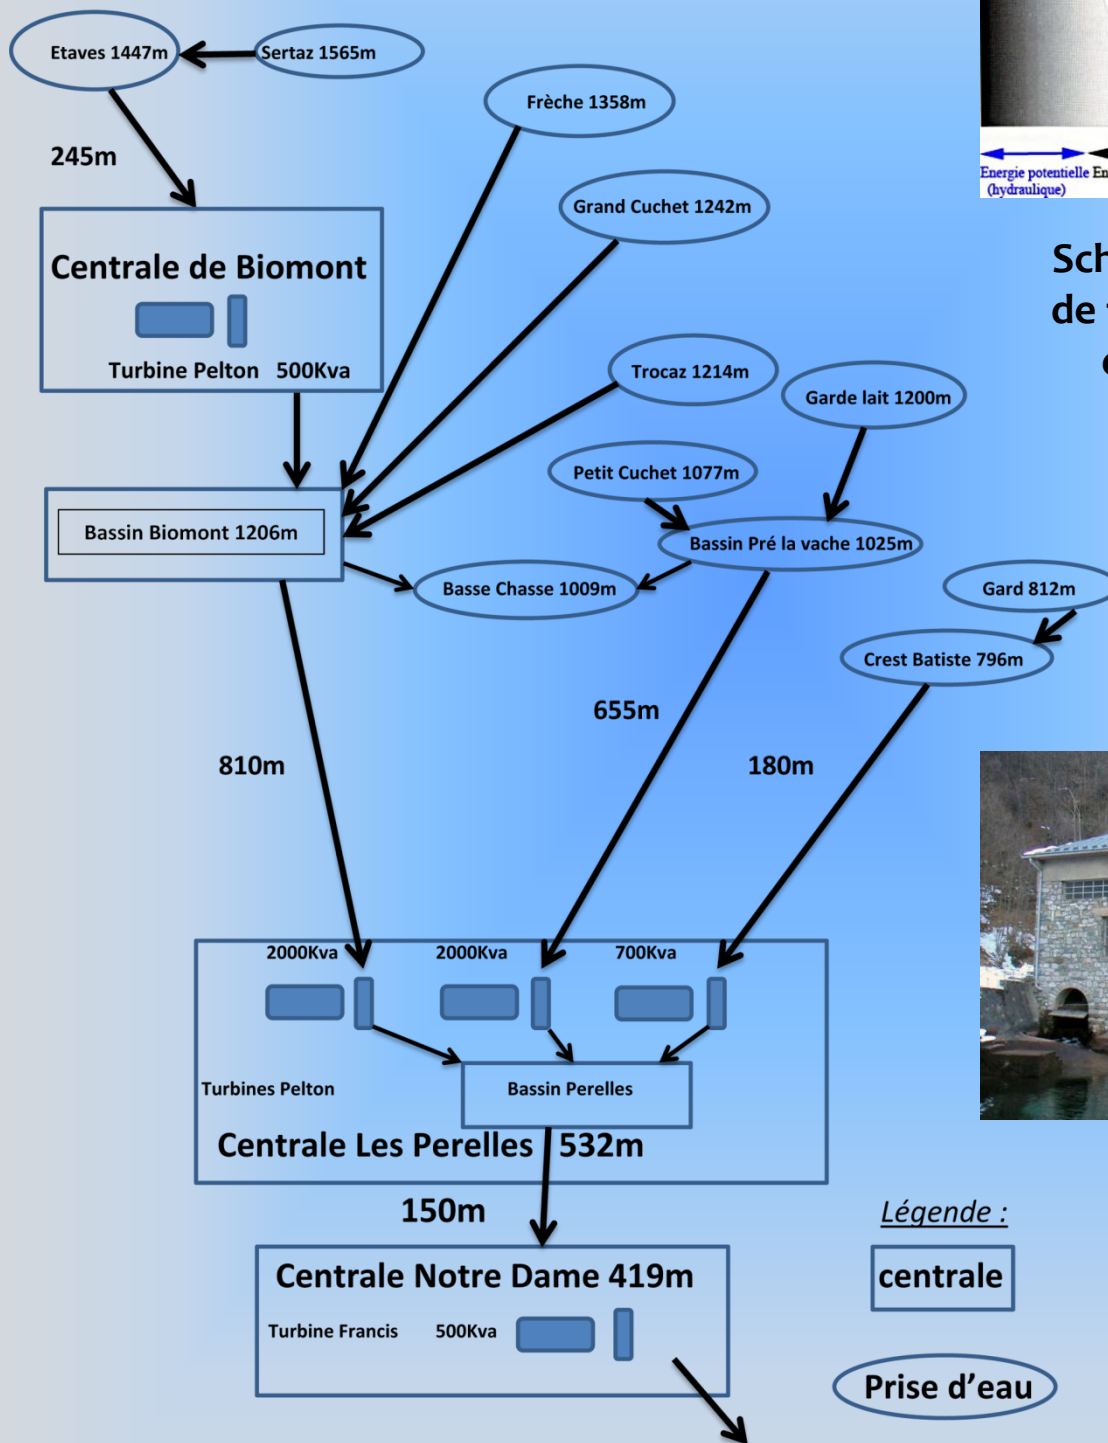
Etaves 1447m
Sertaz 1565m
245m
Frèche 1358m
Grand Cuchet 1242m
Centrale de Biomont
Turbine Pelton 500Kva
Trocaz 1214m
Garde lait 1200m
Petit Cuchet 1077m
Bassin Biomont 1206m
Bassin Pré la vache 1025m
Basse Chasse 1009m
Gard 812m
Crest Batiste 796m
655m
810m
180m
2000Kva
2000Kva
700Kva
Turbines Pelton
Bassin Perelles
Centrale Les Perelles 532m
150m
Centrale Notre Dame 419m
Turbine Francis 500Kva
Légende :
centrale
Prise d'eau
Energie potentielle En
(hydraulique)
Sch
de
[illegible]